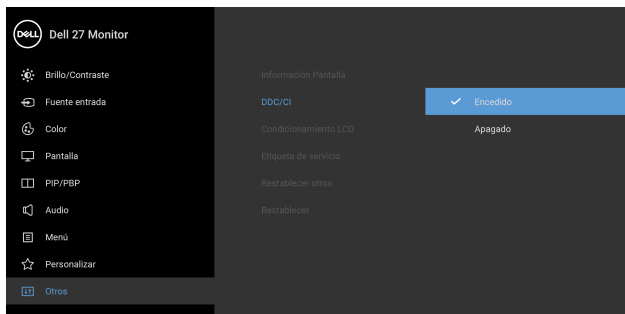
DELL Dell 27 Monitor

Brillo/Contraste
Fuente entrada
Color
Pantalla
PIP/PBP
Audio
Menú
Personalizar
Otros

Información Pantalla
DDC/CI
Condicionamiento LCD
Etiqueta de servicio
Restablecer otros
Restablecer

Encedido
Apagado